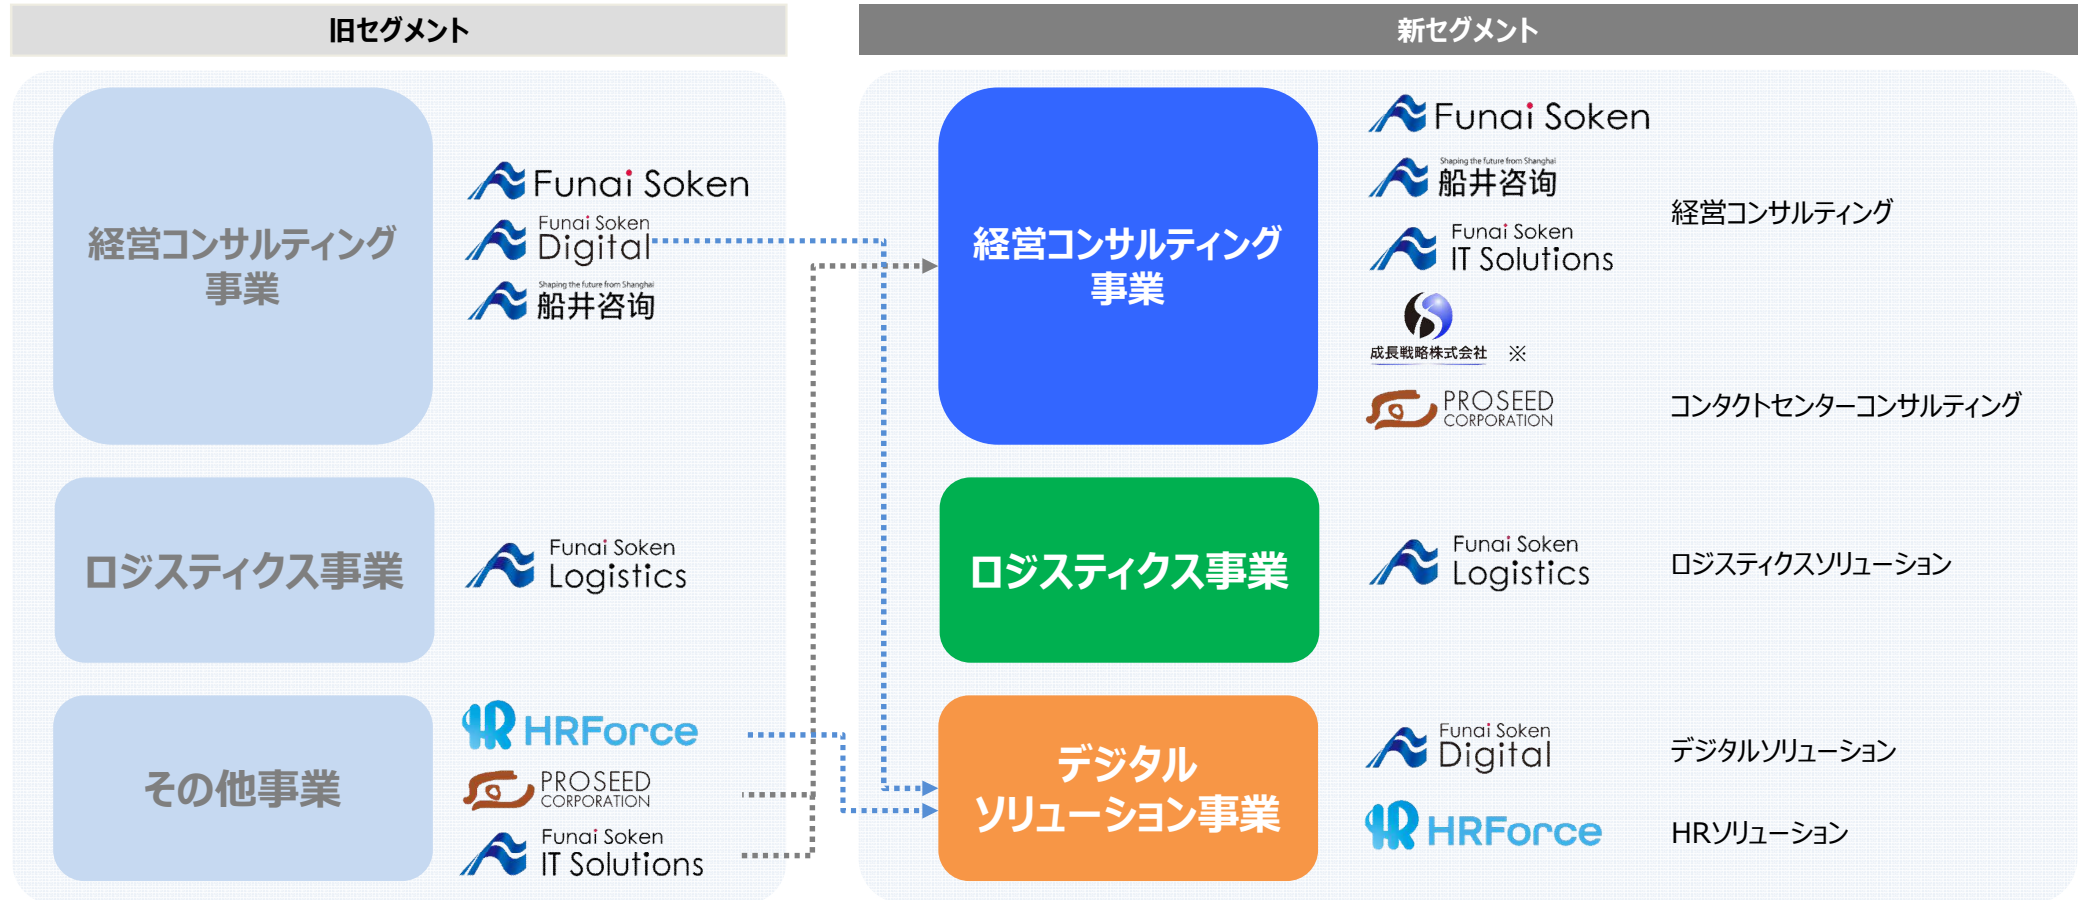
旧セグメント

経営コンサルティング事業

Funai Soken
Funai Soken Digital
Shaping the future from Shanghai 船井咨询

ロジスティクス事業

Funai Soken Logistics

その他事業

HRForce
PROSEED CORPORATION
Funai Soken IT Solutions

新セグメント

経営コンサルティング事業

Funai Soken
Shaping the future from Shanghai 船井咨询
Funai Soken IT Solutions
成長戦略株式会社 ※
経営コンサルティング
PROSEED CORPORATION
コンタクトセンターコンサルティング

ロジスティクス事業

Funai Soken Logistics
ロジスティクスソリューション

デジタルソリューション事業

Funai Soken Digital
デジタルソリューション
HRForce
HRソリューション